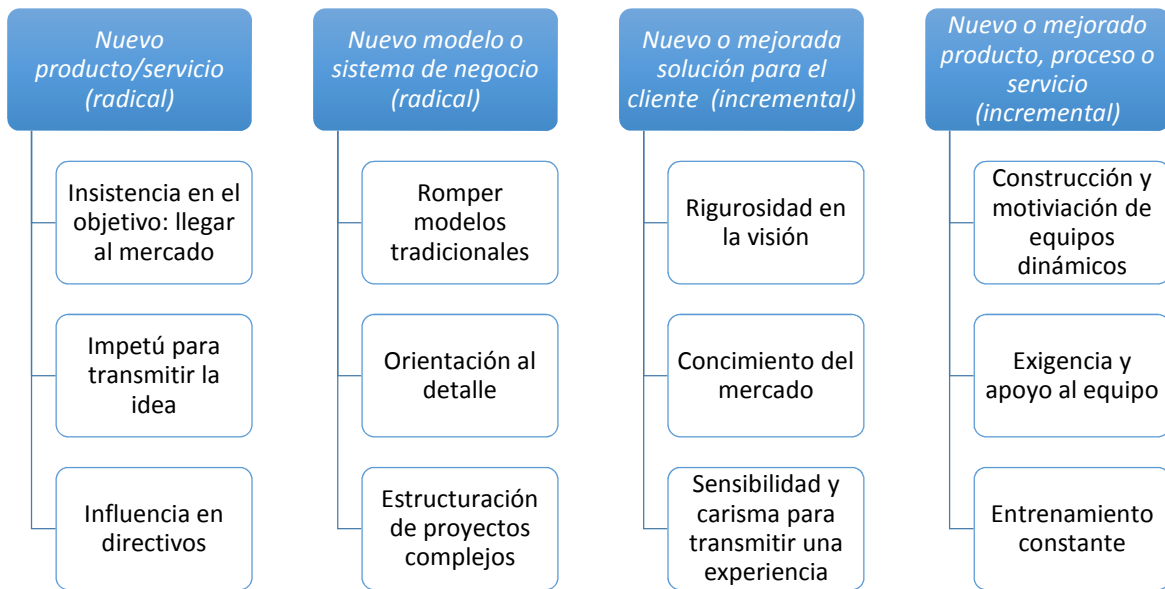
Nuevo producto/servicio (radical)

Insistencia en el objetivo: llegar al mercado

Impetú para transmitir la idea

Influencia en directivos

Nuevo modelo o sistema de negocio (radical)

Romper modelos tradicionales

Orientación al detalle

Estructuración de proyectos complejos

Nuevo o mejorada solución para el cliente (incremental)

Rigurosidad en la visión

Concimiento del mercado

Sensibilidad y carisma para transmitir una experiencia

Nuevo o mejorado producto, proceso o servicio (incremental)

Construcción y motiviación de equipos dinámicos

Exigencia y apoyo al equipo

Entrenamiento constante